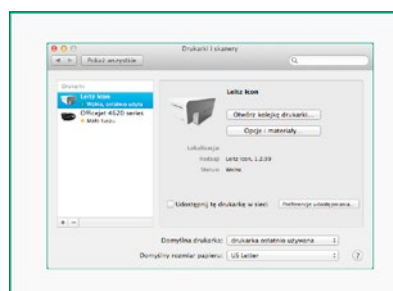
Drukarki i skanery

Pokaż wszystkie

Drukarki

Leitz Icon

Wolna, ostatnio używa

Officejet 4620 series

Leitz Icon

Otwórz kolejkę drukarki...

Opcje i materiały

Lokalizacja

Rodzaj: Leitz Icon, 1.3.59

Status: Wolna

Udostępnij tę drukarkę w sieci

Preferencje udostępniania...

Domyślna drukarka: drukarka ostatnio używana

Domyślny rozmiar papieru: US Letter